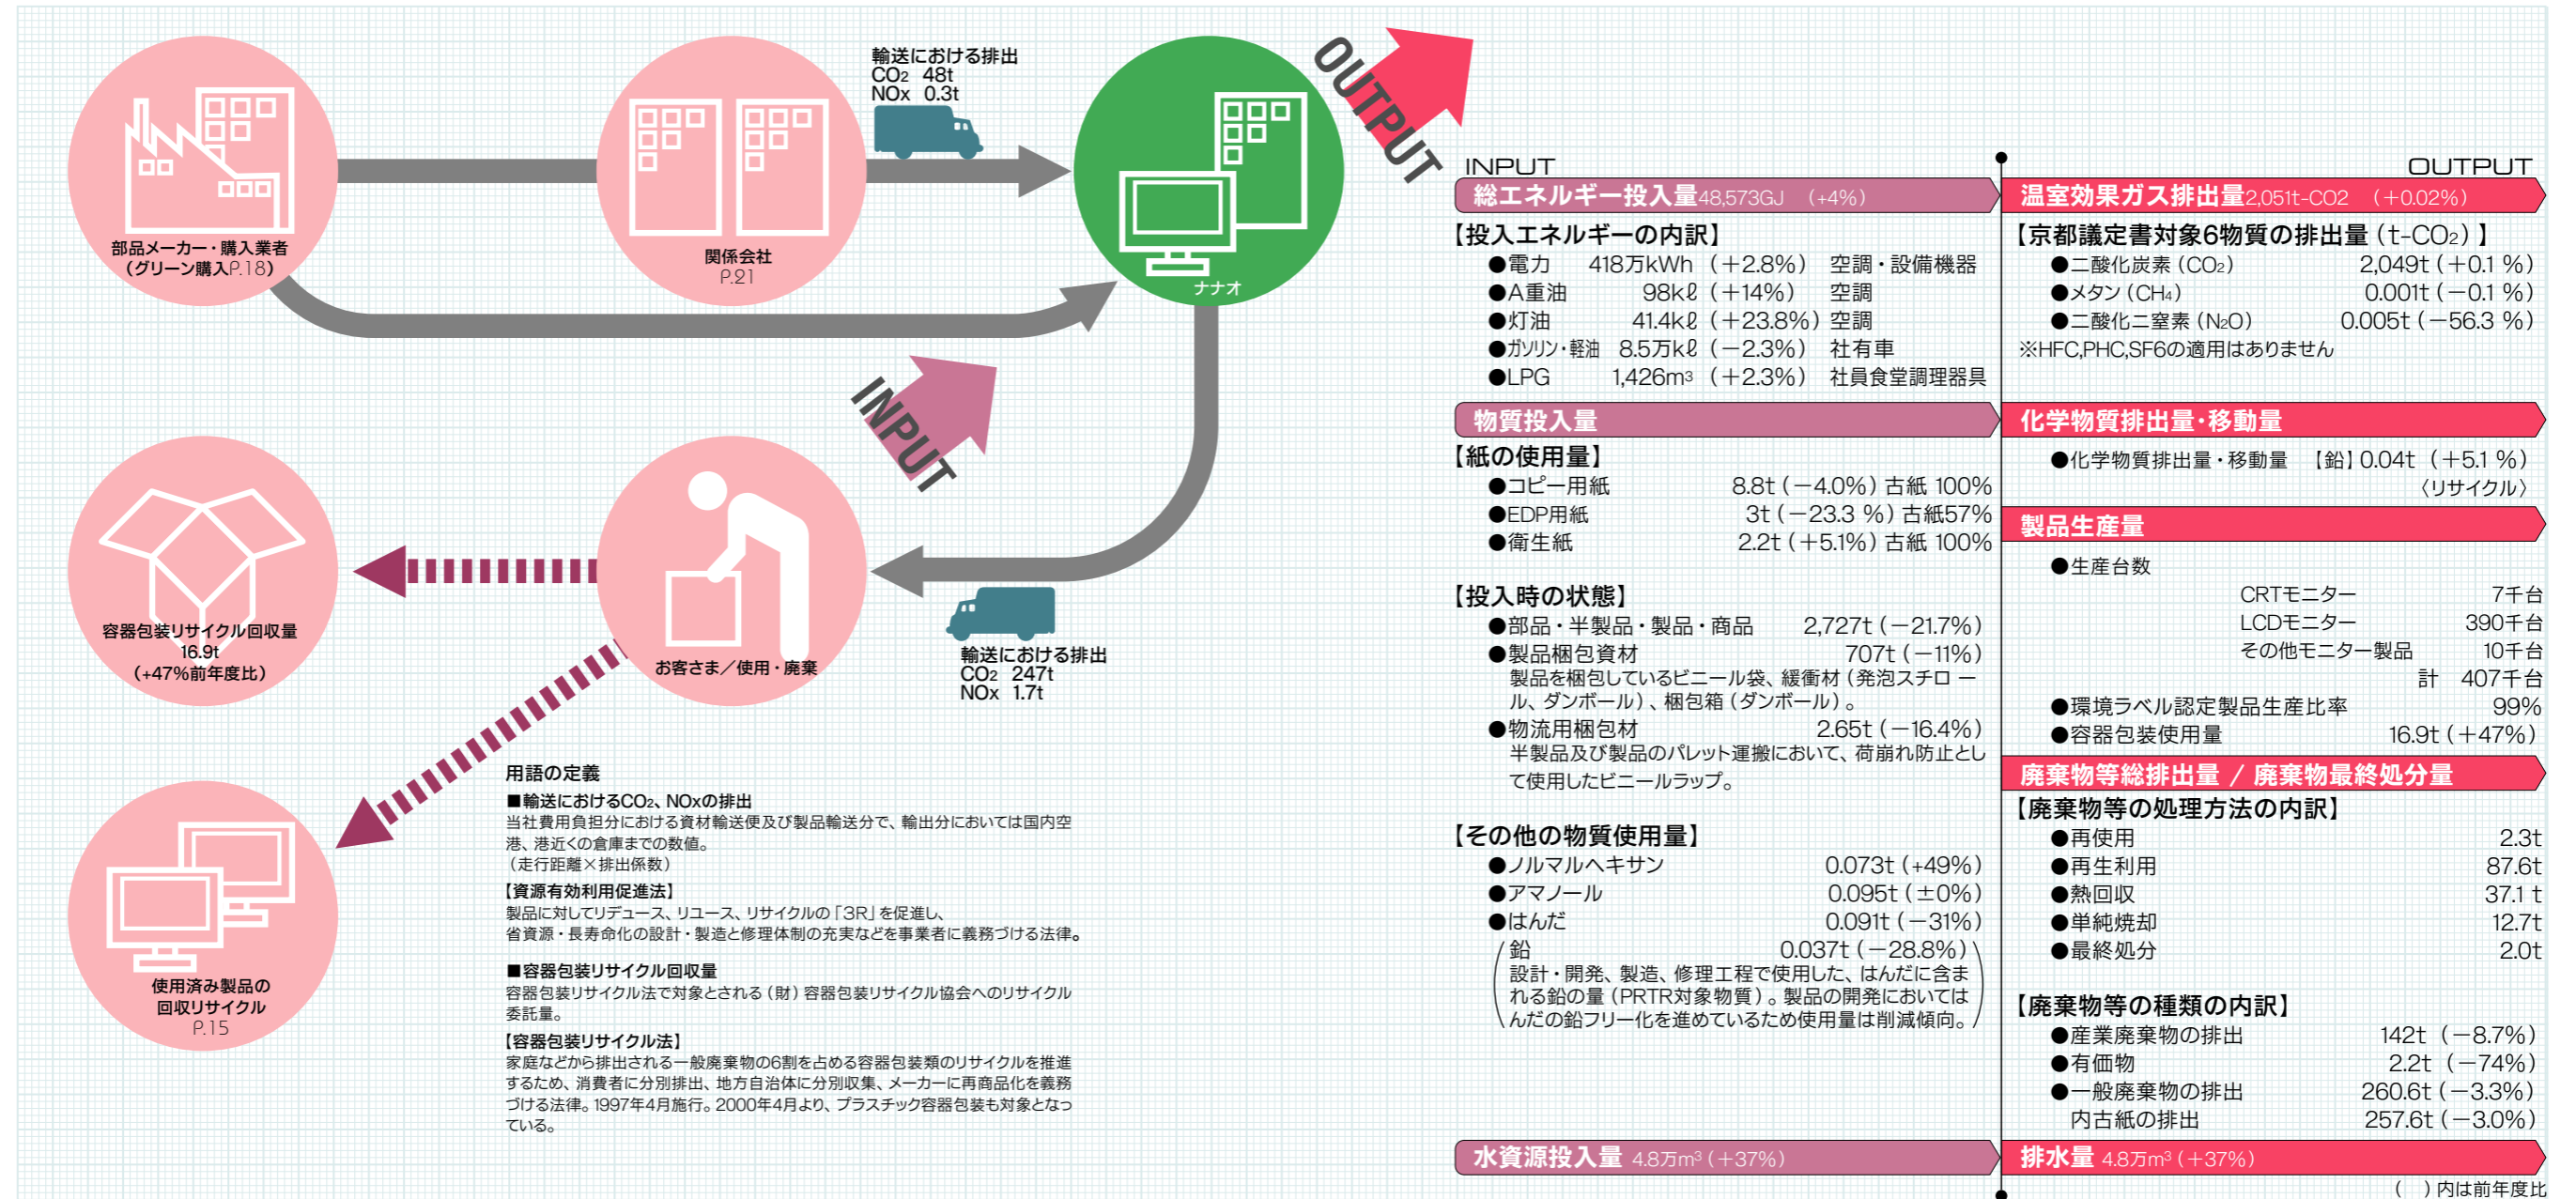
部品メーカー・購入業者（グリーン購入P.18）

関係会社 P.21

輸送における排出
$CO_2$ 48t
NOx 0.3t

ナナオ

OUTPUT

INPUT

容器包装リサイクル回収量 16.9t （+47%前年度比）

お客さま／使用・廃棄

輸送における排出
$CO_2$ 247t
NOx 1.7t

使用済み製品の回収リサイクル P.15

用語の定義

■輸送における$CO_2$、NOxの排出
当社費用負担分における資材輸送便及び製品輸送分で、輸出分においては国内空港、港近くの倉庫までの数値。
（走行距離×排出係数）

【資源有効利用促進法】
製品に対してリデュース、リユース、リサイクルの「3R」を促進し、省資源・長寿命化の設計・製造と修理体制の充実などを事業者に義務づける法律。

■容器包装リサイクル回収量
容器包装リサイクル法で対象とされる（財）容器包装リサイクル協会へのリサイクル委託量。

【容器包装リサイクル法】
家庭などから排出される一般廃棄物の6割を占める容器包装類のリサイクルを推進するため、消費者に分別排出、地方自治体に分別収集、メーカーに再商品化を義務づける法律。1997年4月施行。2000年4月より、プラスチック容器包装も対象となっている。

INPUT

総エネルギー投入量48,573GJ （+4%）

【投入エネルギーの内訳】
●電力 418万kWh （+2.8%） 空調・設備機器
●A重油 98kℓ （+14%） 空調
●灯油 41.4kℓ （+23.8%） 空調
●ガソリン・軽油 8.5万kℓ （−2.3%） 社有車
●LPG 1,426m³ （+2.3%） 社員食堂調理器具

物質投入量

【紙の使用量】
●コピー用紙 8.8t（−4.0%）古紙 100%
●EDP用紙 3t（−23.3 %）古紙57%
●衛生紙 2.2t（+5.1%）古紙 100%

【投入時の状態】
●部品・半製品・製品・商品 2,727t（−21.7%）
●製品梱包資材 707t（−11%）
製品を梱包しているビニール袋、緩衝材（発泡スチロール、ダンボール）、梱包箱（ダンボール）。
●物流用梱包材 2.65t（−16.4%）
半製品及び製品のパレット運搬において、荷崩れ防止として使用したビニールラップ。

【その他の物質使用量】
●ノルマルヘキサン 0.073t（+49%）
●アマノール 0.095t（±0%）
●はんだ 0.091t（−31%）
鉛 0.037t（−28.8%）
設計・開発、製造、修理工程で使用した、はんだに含まれる鉛の量（PRTR対象物質）。製品の開発においてはんだの鉛フリー化を進めているため使用量は削減傾向。

水資源投入量 4.8万m³（+37%）

OUTPUT

温室効果ガス排出量2,051t-CO2 （+0.02%）

【京都議定書対象6物質の排出量（t-$CO_2$）】
●二酸化炭素（$CO_2$） 2,049t（+0.1 %）
●メタン（$CH_4$） 0.001t（−0.1 %）
●二酸化二窒素（$N_2O$） 0.005t（−56.3 %）
※HFC,PHC,SF6の適用はありません

化学物質排出量・移動量
●化学物質排出量・移動量 【鉛】0.04t （+5.1 %）〈リサイクル〉

製品生産量
●生産台数
CRTモニター 7千台
LCDモニター 390千台
その他モニター製品 10千台
計 407千台
●環境ラベル認定製品生産比率 99%
●容器包装使用量 16.9t（+47%）

廃棄物等総排出量 ／ 廃棄物最終処分量
【廃棄物等の処理方法の内訳】
●再使用 2.3t
●再生利用 87.6t
●熱回収 37.1 t
●単純焼却 12.7t
●最終処分 2.0t

【廃棄物等の種類の内訳】
●産業廃棄物の排出 142t （−8.7%）
●有価物 2.2t （−74%）
●一般廃棄物の排出 260.6t（−3.3%）
内古紙の排出 257.6t（−3.0%）

排水量 4.8万m³（+37%）

（ ）内は前年度比